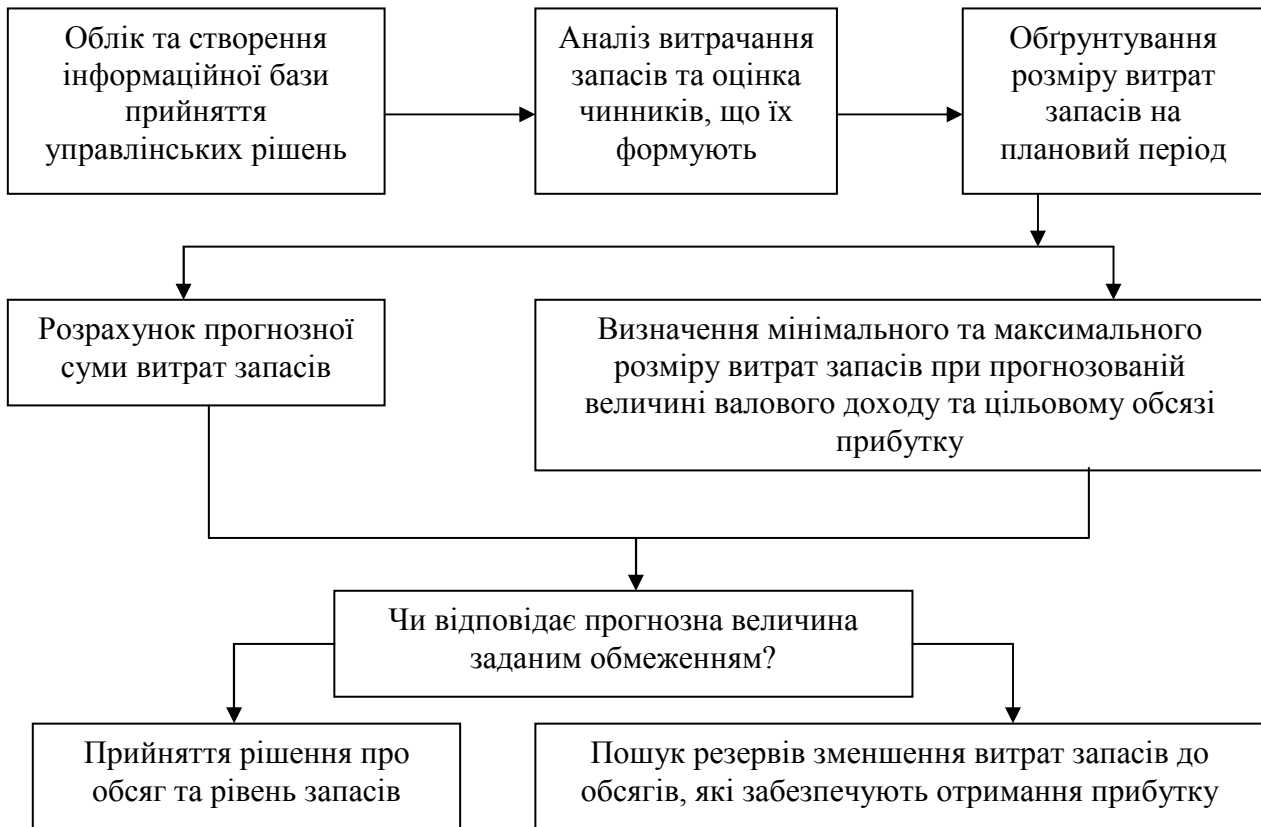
Облік та створення інформаційної бази прийняття управлінських рішень

Аналіз витрачання запасів та оцінка чинників, що їх формують

Обґрунтування розміру витрат запасів на плановий період

Розрахунок прогнозної суми витрат запасів

Визначення мінімального та максимального розміру витрат запасів при прогнозованій величині валового доходу та цільовому обсязі прибутку

Чи відповідає прогнозна величина заданим обмеженням?

Прийняття рішення про обсяг та рівень запасів

Пошук резервів зменшення витрат запасів до обсягів, які забезпечують отримання прибутку